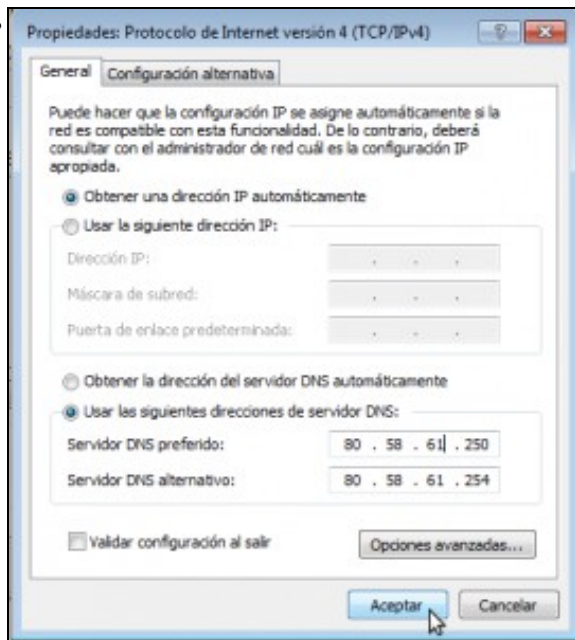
Propiedades: Protocolo de Internet versión 4 (TCP/IPv4)

?

General | Configuración alternativa

Puede hacer que la configuración IP se asigne automáticamente si la red es compatible con esta funcionalidad. De lo contrario, deberá consultar con el administrador de red cuál es la configuración IP apropiada.

Obtener una dirección IP automáticamente

Usar la siguiente dirección IP:

Dirección IP: . . .

Máscara de subred: . . .

Puerta de enlace predeterminada: . . .

Obtener la dirección del servidor DNS automáticamente

Usar las siguientes direcciones de servidor DNS:

Servidor DNS preferido: 80 . 58 . 61 . 250

Servidor DNS alternativo: 80 . 58 . 61 . 254

Validar configuración al salir

Opciones avanzadas...

Aceptar

Cancelar